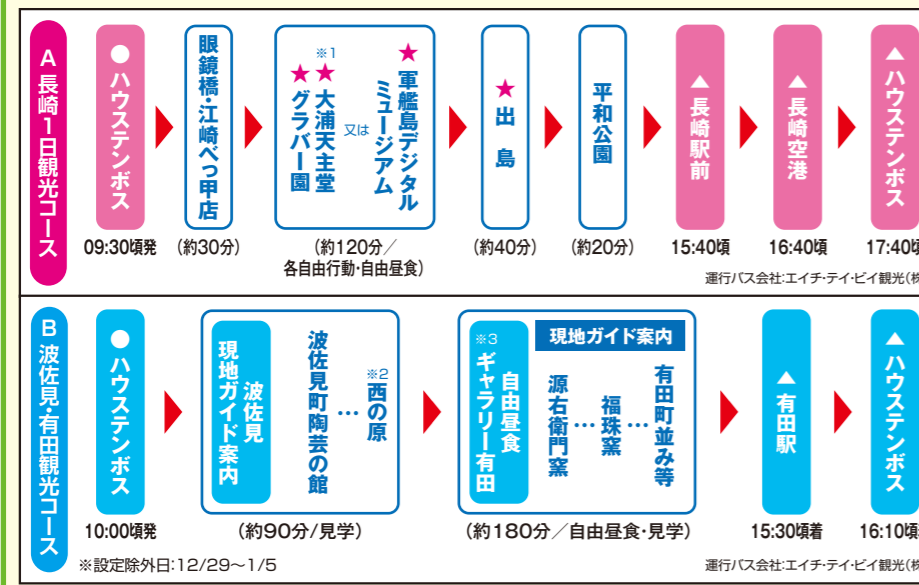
A 長崎1日観光コース

●ハウステンボス
09:30頃発

眼鏡橋・江崎べっ甲店
(約30分)

★軍艦島デジタルミュージアム
又は
※1
★★大浦天主堂グラバー園
(約120分／各自由行動・自由昼食)

★出島
(約40分)

平和公園
(約20分)

▲長崎駅前
15:40頃

▲長崎空港
16:40頃

▲ハウステンボス
17:40頃

運行バス会社:エイチ・テイ・ビイ観光(株

B 波佐見・有田観光コース

●ハウステンボス
10:00頃発

波佐見現地ガイド案内
※2
西の原…波佐見町陶芸の館
(約90分/見学)

現地ガイド案内
※3
ギャラリー有田 自由昼食
有田町並み等…福珠窯…源右衛門窯
(約180分／自由昼食・見学)

▲有田駅
15:30頃着

▲ハウステンボス
16:10頃

※設定除外日:12/29～1/5

運行バス会社:エイチ・テイ・ビイ観光(株